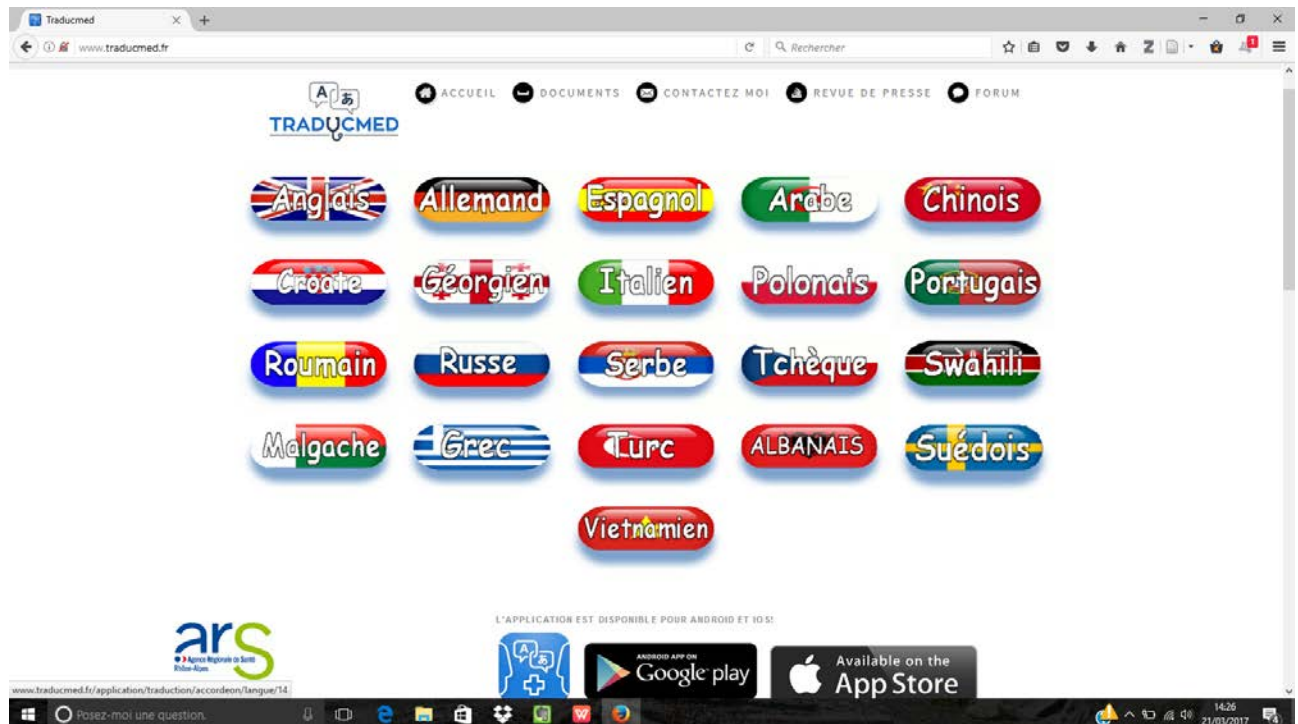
Traducmed

www.traducmed.fr

Rechercher

TRADUCMED

ACCUEIL DOCUMENTS CONTACTEZ MOI REVUE DE PRESSE FORUM

Anglais Allemand Espagnol Arabe Chinois

Croate Géorgien Italien Polonais Portugais

Roumain Russe Serbe Tchèque Swahili

Malgache Grec Turc ALBANAIS Suédois

Vietnamien

L'APPLICATION EST DISPONIBLE POUR ANDROID ET IOS!

ars
Agence Régionale de Santé Rhône-Alpes

ANDROID APP ON Google play

Available on the App Store

www.traducmed.fr/application/traduction/accordeon/langue/14

Posez-moi une question.

14:26
21/03/2017